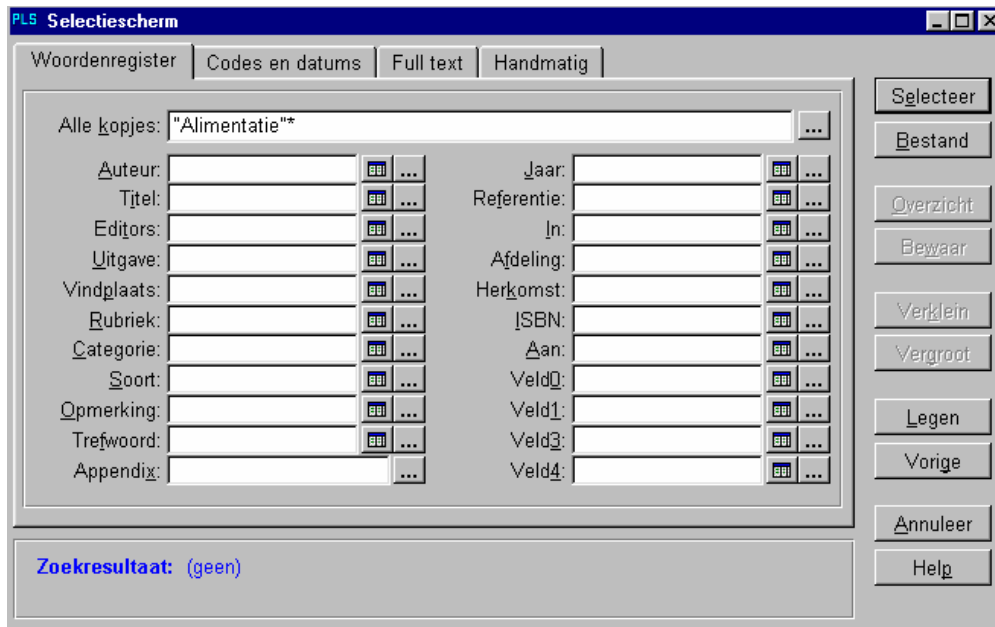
PLS Selectiescherm

Woordenregister | Codes en datums | Full text | Handmatig

Alle kopjes: "Alimentatie"* ...

Auteur: ...
Titel: ...
Editors: ...
Uitgave: ...
Vindplaats: ...
Rubriek: ...
Categorie: ...
Soort: ...
Opmerking: ...
Trefwoord: ...
Appendix: ...

Jaar: ...
Referentie: ...
In: ...
Afdeling: ...
Herkomst: ...
ISBN: ...
Aan: ...
Veld0: ...
Veld1: ...
Veld3: ...
Veld4: ...

Selecteer
Bestand
Overzicht
Bewaar
Verklein
Vergroot
Legen
Vorige
Annuleer
Help

Zoekresultaat: (geen)